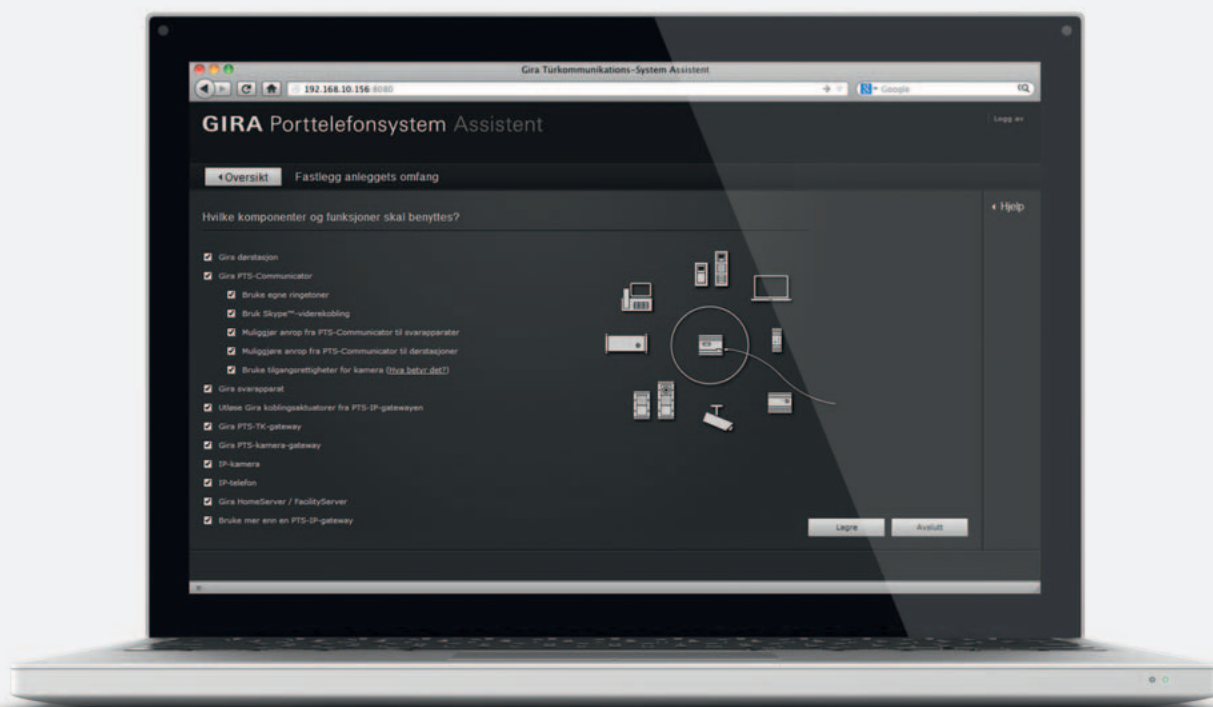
Gira Türkommunikations-System Assistent

192.168.10.156:8080

Google

GIRA Porttelefonsystem Assistent

Logg av

◂Oversikt

Fastlegg anleggets omfang

◂ Hjelp

Hvilke komponenter og funksjoner skal benyttes?

Gira dørstasjon

Gira PTS-Communicator

Bruke egne ringetoner

Bruk Skype™-viderekobling

Muliggjør anrop fra PTS-Communicator til svarapparater

Muliggjøre anrop fra PTS-Communicator til dørstasjoner

Bruke tilgangsrettigheter for kamera (Hva betyr det?)

Gira svarapparat

Utløse Gira koblingsaktuatorer fra PTS-IP-gatewayen

Gira PTS-TK-gateway

Gira PTS-kamera-gateway

IP-kamera

IP-telefon

Gira HomeServer / FacilityServer

Bruke mer enn en PTS-IP-gateway

Lagre

Avslutt